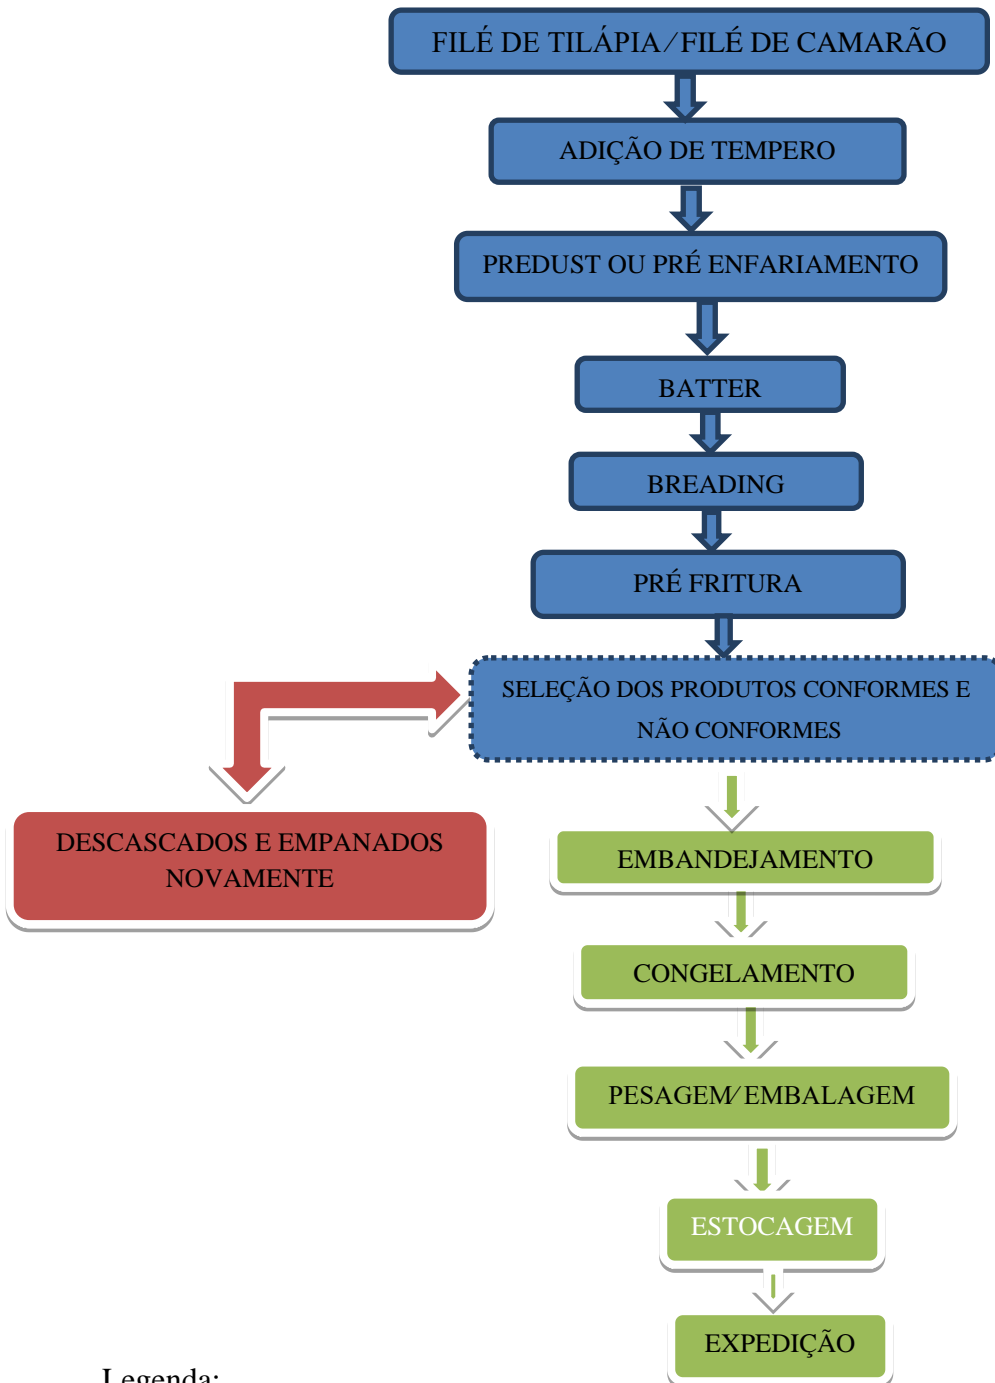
FILÉ DE TILÁPIA/FILÉ DE CAMARÃO

ADIÇÃO DE TEMPERO

PREDUST OU PRÉ ENFARIAMENTO

BATTER

BREADING

PRÉ FRITURA

SELEÇÃO DOS PRODUTOS CONFORMES E NÃO CONFORMES

DESCASCADOS E EMPANADOS NOVAMENTE

EMBANDEJAMENTO

CONGELAMENTO

PESAGEM/EMBALAGEM

ESTOCAGEM

EXPEDIÇÃO

Legenda: